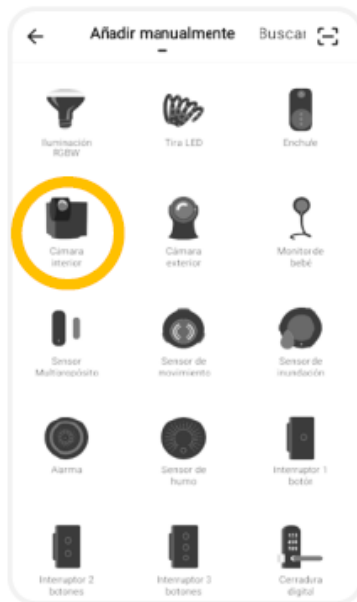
Añadir manualmente
Buscar

Iluminación RGBW
Tira LED
Enchufe

Cámara interior
Cámara exterior
Monitor de bebé

Sensor Multipropósito
Sensor de movimiento
Sensor de inundación

Alarma
Sensor de humo
Interruptor 1 botón

Interruptor 2 botones
Interruptor 3 botones
Cerradura digital